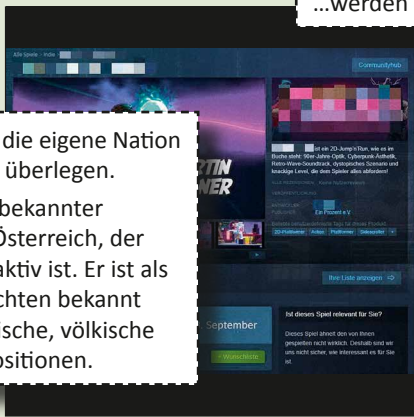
...werden

Alle Spiele › Indie ›

Community-Hub

ist ein 2D-Jump'n'Run, wie es im Buche steht: 90er-Jahre-Optik, Cyberpunk-Ästhetik, Retro-Wave-Soundtrack, dystopisches Szenario und knackige Level, die dem Spieler alles abfordern!

Ein Prozent e.V.

2D-Plattformer Action Plattformer Sidescroller +

RTIN NER

Ihre Liste anzeigen

September

+ Wunschliste

Ist dieses Spiel relevant für Sie?

Dieses Spiel ähnelt den von Ihnen gespielten nicht wirklich. Deshalb sind wir uns nicht sicher, wie interessant es für Sie ist.

die eigene Nation überlegen.

bekannter Österreich, der aktiv ist. Er ist als chten bekannt ische, völkische ositionen.